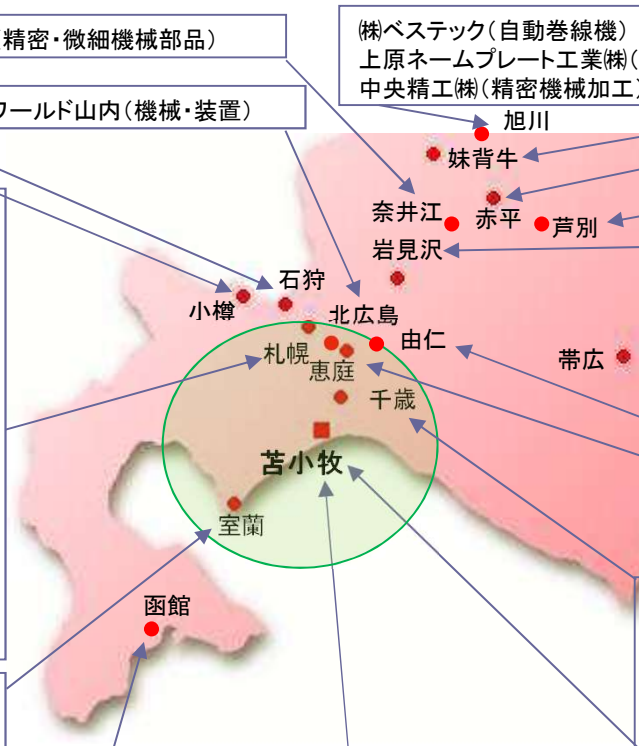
精密・微細機械部品）

㈱ベステック（自動巻線機）
上原ネームプレート工業㈱（
中央精工㈱（精密機械加工）

ワールド山内（機械・装置）

旭川
妹背牛
奈井江
赤平
芦別
岩見沢
石狩
小樽
北広島
由仁
帯広
札幌
恵庭
千歳
苫小牧
室蘭
函館